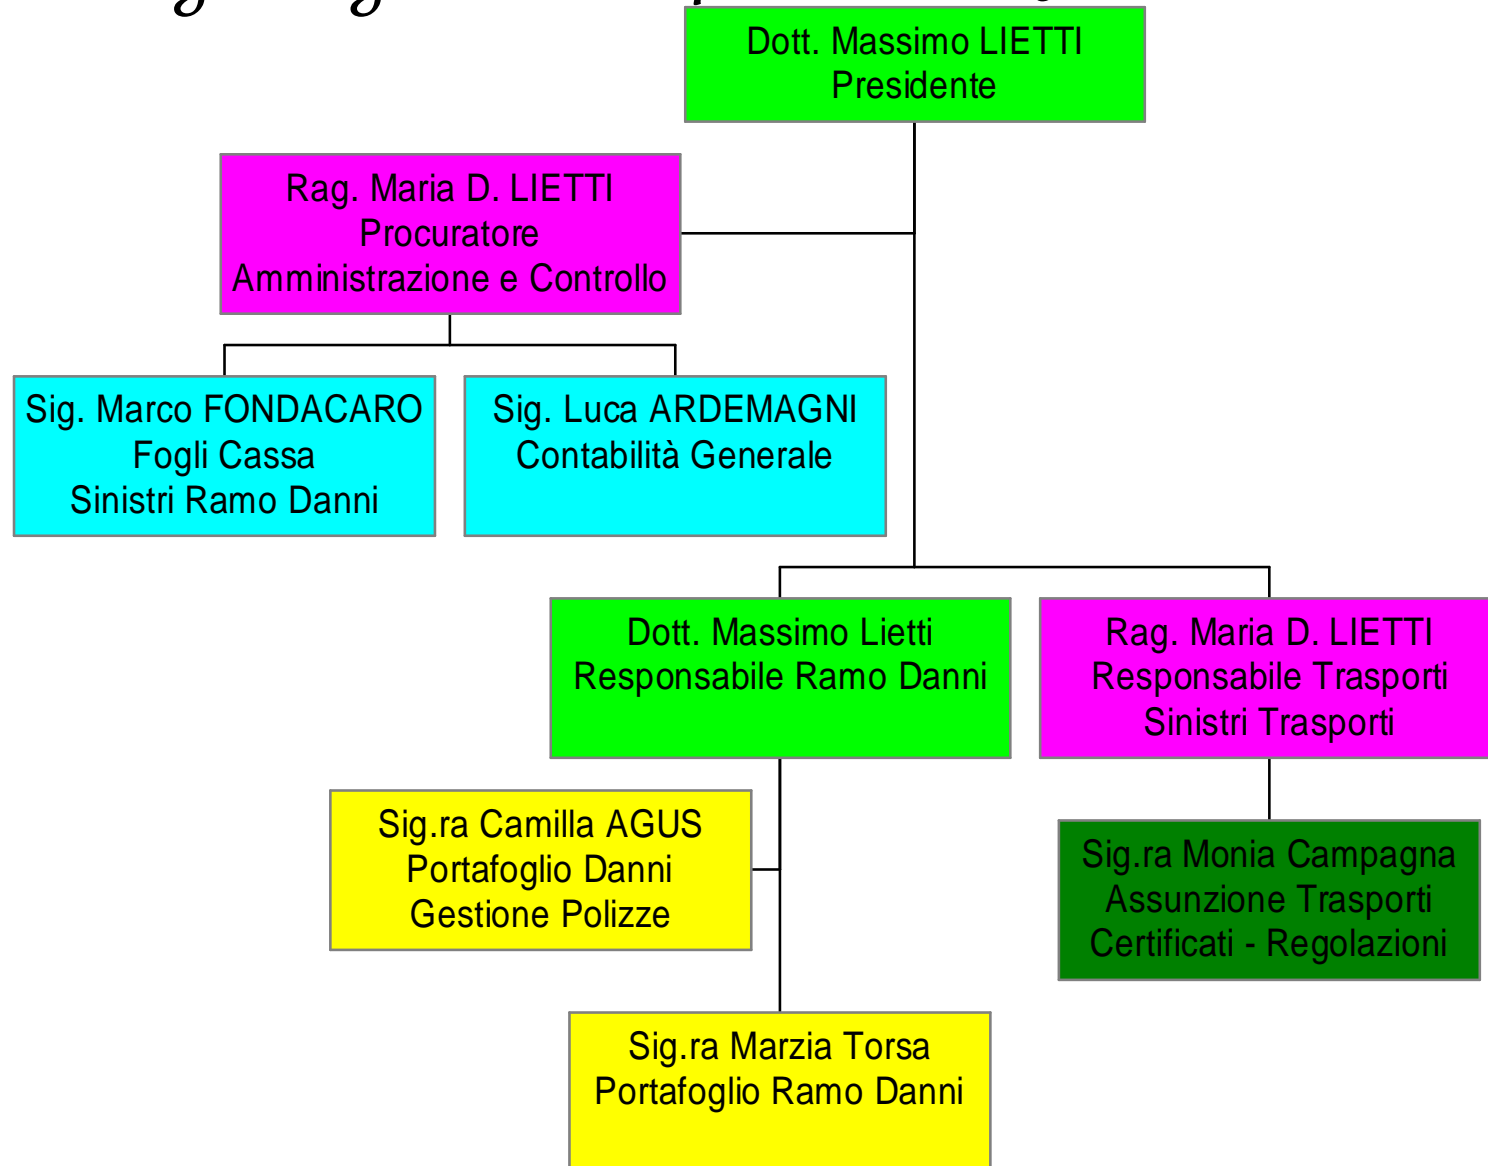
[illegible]

Dott. Massimo LIETTI
Presidente

Rag. Maria D. LIETTI
Procuratore
Amministrazione e Controllo

Sig. Marco FONDACARO
Fogli Cassa
Sinistri Ramo Danni

Sig. Luca ARDEMAGNI
Contabilità Generale

Dott. Massimo Lietti
Responsabile Ramo Danni

Rag. Maria D. LIETTI
Responsabile Trasporti
Sinistri Trasporti

Sig.ra Camilla AGUS
Portafoglio Danni
Gestione Polizze

Sig.ra Monia Campagna
Assunzione Trasporti
Certificati - Regolazioni

Sig.ra Marzia Torsa
Portafoglio Ramo Danni